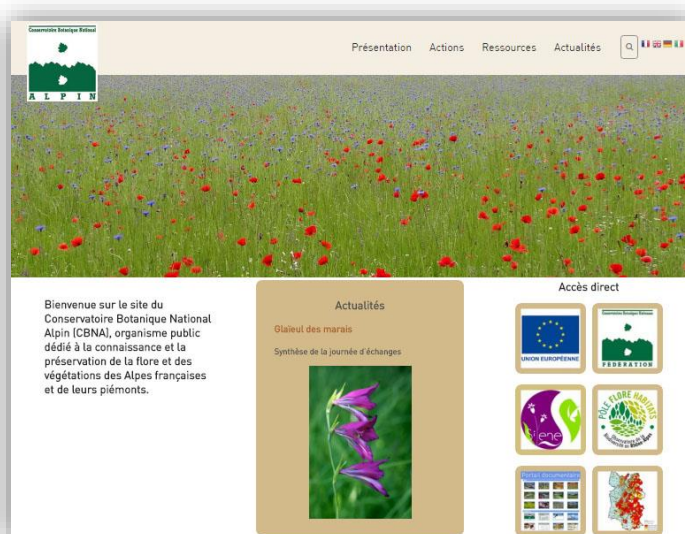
Conservatoire Botanique National
ALPIN

Présentation Actions Ressources Actualités

Bienvenue sur le site du Conservatoire Botanique National Alpin (CBNA), organisme public dédié à la connaissance et la préservation de la flore et des végétations des Alpes françaises et de leurs piémonts.

Actualités

Glaïeul des marais

Synthèse de la journée d'échanges

Accès direct

UNION EUROPÉENNE

Conservatoire Botanique National
FÉDÉRATION

silene

PÔLE FLORE HABITATS

Portail documentaire